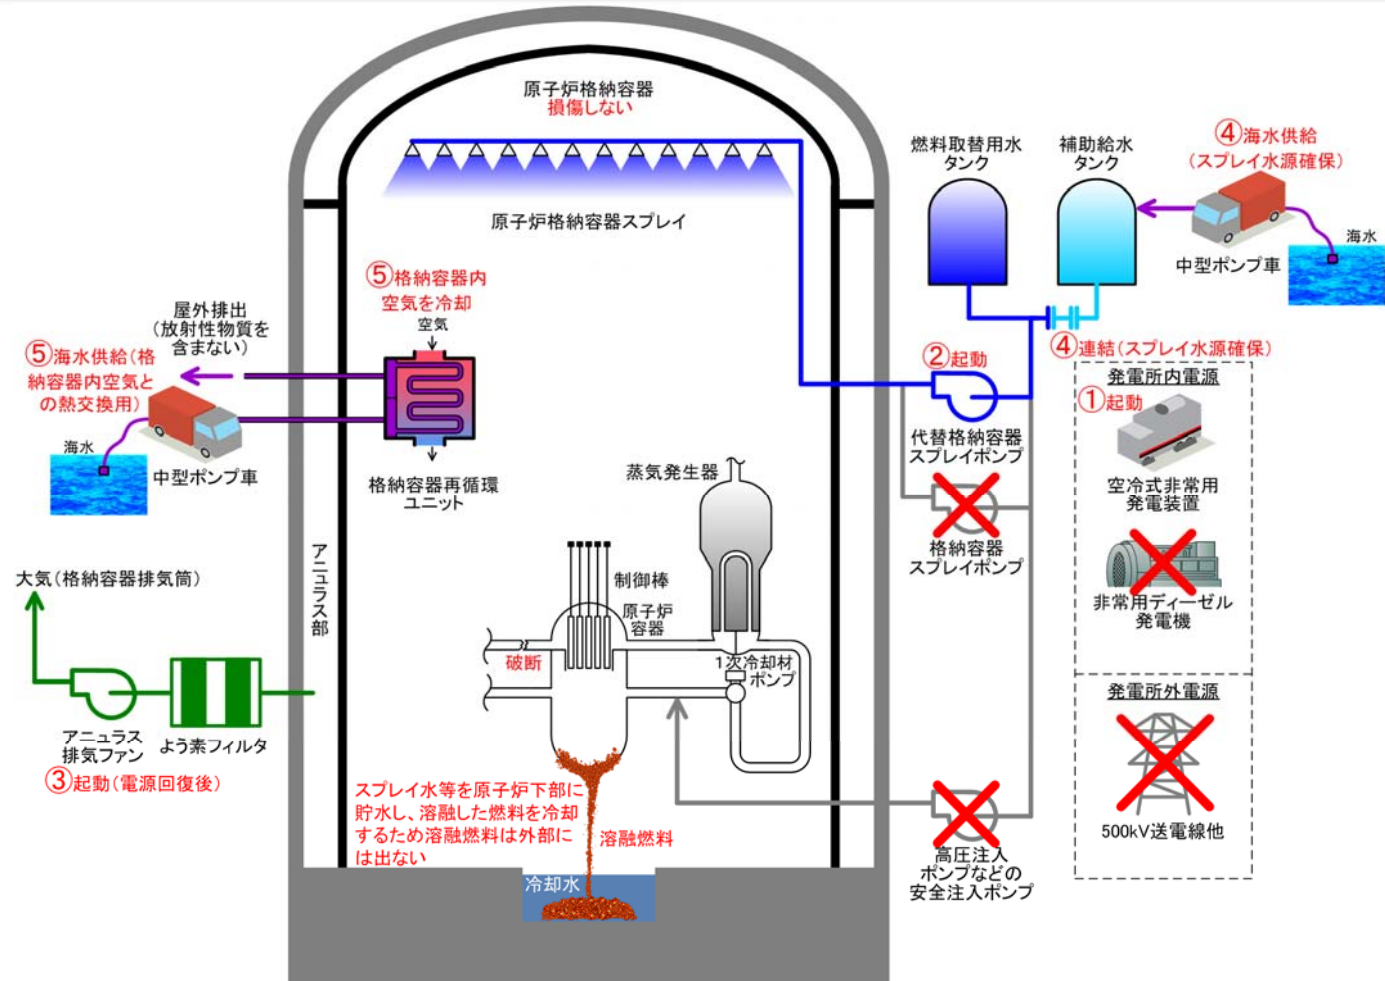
原子炉格納容器
損傷しない

原子炉格納容器スプレイ

燃料取替用水タンク

補助給水タンク

④海水供給（スプレイ水源確保）

海水

中型ポンプ車

⑤格納容器内空気を冷却

空気

屋外排出（放射性物質を含まない）

⑤海水供給（格納容器内空気との熱交換用）

海水

中型ポンプ車

格納容器再循環ユニット

②起動

代替格納容器スプレイポンプ

④連結（スプレイ水源確保）

発電所内電源

①起動

空冷式非常用発電装置

格納容器スプレイポンプ

非常用ディーゼル発電機

蒸気発生器

制御棒

原子炉容器

破断

1次冷却材ポンプ

アニュラス部

大気（格納容器排気筒）

アニュラス排気ファン

よう素フィルタ

③起動（電源回復後）

発電所外電源

500kV送電線他

スプレイ水等を原子炉下部に貯水し、溶融した燃料を冷却するため溶融燃料は外部には出ない

溶融燃料

冷却水

高圧注入ポンプなどの安全注入ポンプ